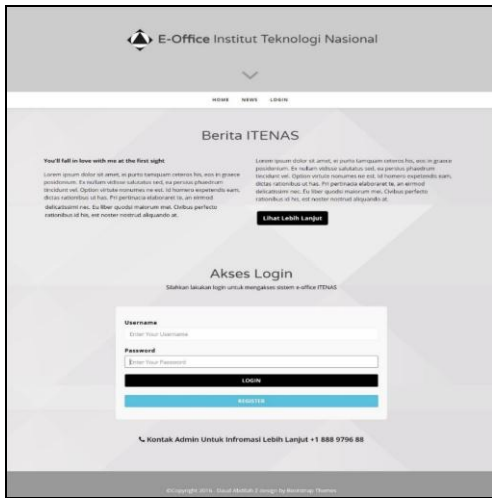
E-Office Institut Teknologi Nasional

HOME NEWS LOGIN

Berita ITENAS

You'll fall in love with me at the first sight

Lorem ipsum dolor sit amet, ie purto tamquam ceteros his, eos in graece posidonium. Ex nullam vidisse salutatus sed, ea persius phaedrum tincidunt vel. Option virtute nonumes ne est. Id homero expetendis eam, dictas rationibus ut has. Pri pertinacia elaboraret te, an eirmod delicatissimi nec. Eu liber quodsi maiorum mei. Civibus perfecto rationibus id his, est noster nostrud aliquando at.

Lorem ipsum dolor sit amet, ie purto tamquam ceteros his, eos in graece posidonium. Ex nullam vidisse salutatus sed, ea persius phaedrum tincidunt vel. Option virtute nonumes ne est. Id homero expetendis eam, dictas rationibus ut has. Pri pertinacia elaboraret te, an eirmod delicatissimi nec. Eu liber quodsi maiorum mei. Civibus perfecto rationibus id his, est noster nostrud aliquando at.

Lihat Lebih Lanjut

Akses Login

Silahkan lakukan login untuk mengakses sistem e-office ITENAS

Username

Enter Your Username

Password

Enter Your Password

LOGIN

REGISTER

Kontak Admin Untuk Infromasi Lebih Lanjut +1 888 9796 88

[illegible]